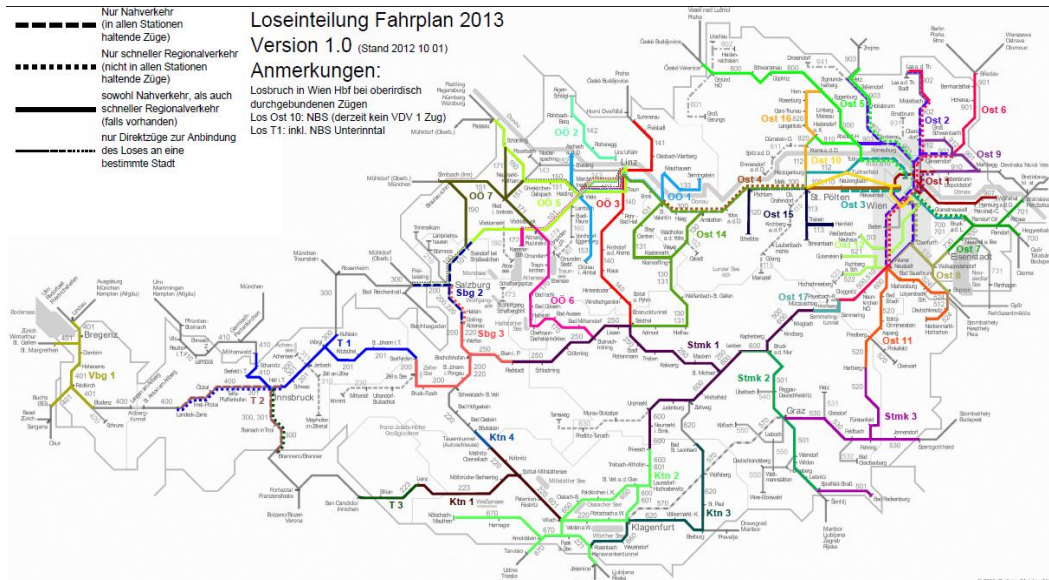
Nur Nahverkehr (in allen Stationen haltende Züge)

Nur schneller Regionalverkehr (nicht in allen Stationen haltende Züge)

sowohl Nahverkehr, als auch schneller Regionalverkehr (falls vorhanden)

nur Direktzüge zur Anbindung des Loses an eine bestimmte Stadt

Loseinteilung Fahrplan 2013

Version 1.0 (Stand 2012 10 01)

Anmerkungen:

Losbruch in Wien Hbf bei oberirdisch durchgebundenen Zügen

Los Ost 10: NBS (derzeit kein VDV 1 Zug)

Los T1: inkl. NBS Unterinntal

Vbg 1

Bregenz

T 2

Innsbruck

T 1

Sbg 2

Salzburg

Sbg 3

OÖ 1

OÖ 2

OÖ 3

OÖ 4

OÖ 5

OÖ 6

Linz

Ost 14

Ost 15

Ost 16

Ost 5

Ost 10

Ost 4

Ost 1

Ost 2

Ost 3

Ost 6

Ost 7

Ost 8

Ost 9

Ost 11

Ost 17

St. Pölten

Wien

Eisenstadt

Stmk 1

Stmk 2

Stmk 3

Graz

Ktn 1

Ktn 2

Ktn 3

Ktn 4

Klagenfurt

T 3